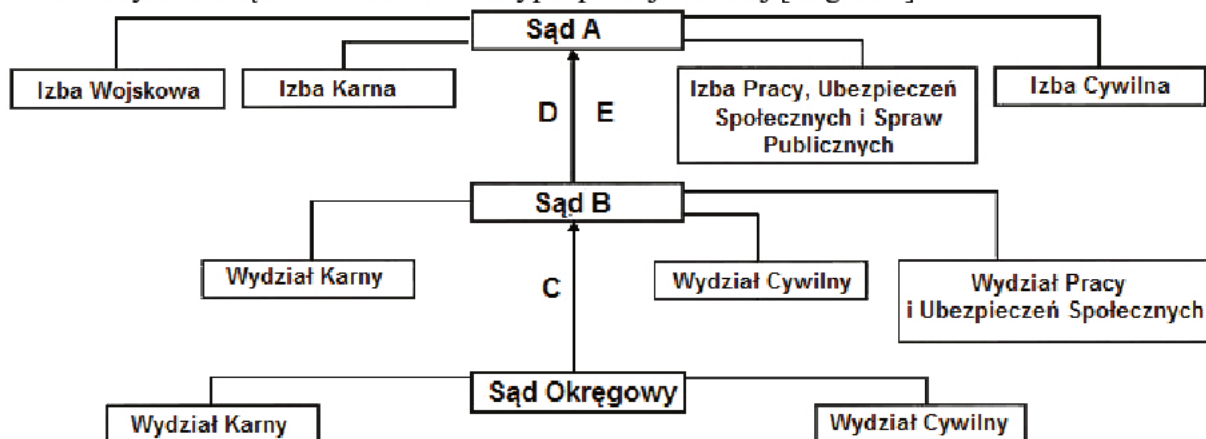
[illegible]

Sąd A

Izba Wojskowa

Izba Karna

Izba Pracy, Ubezpieczeń Społecznych i Spraw Publicznych

Izba Cywilna

D

E

Sąd B

Wydział Karny

Wydział Cywilny

Wydział Pracy i Ubezpieczeń Społecznych

C

Sąd Okręgowy

Wydział Karny

Wydział Cywilny